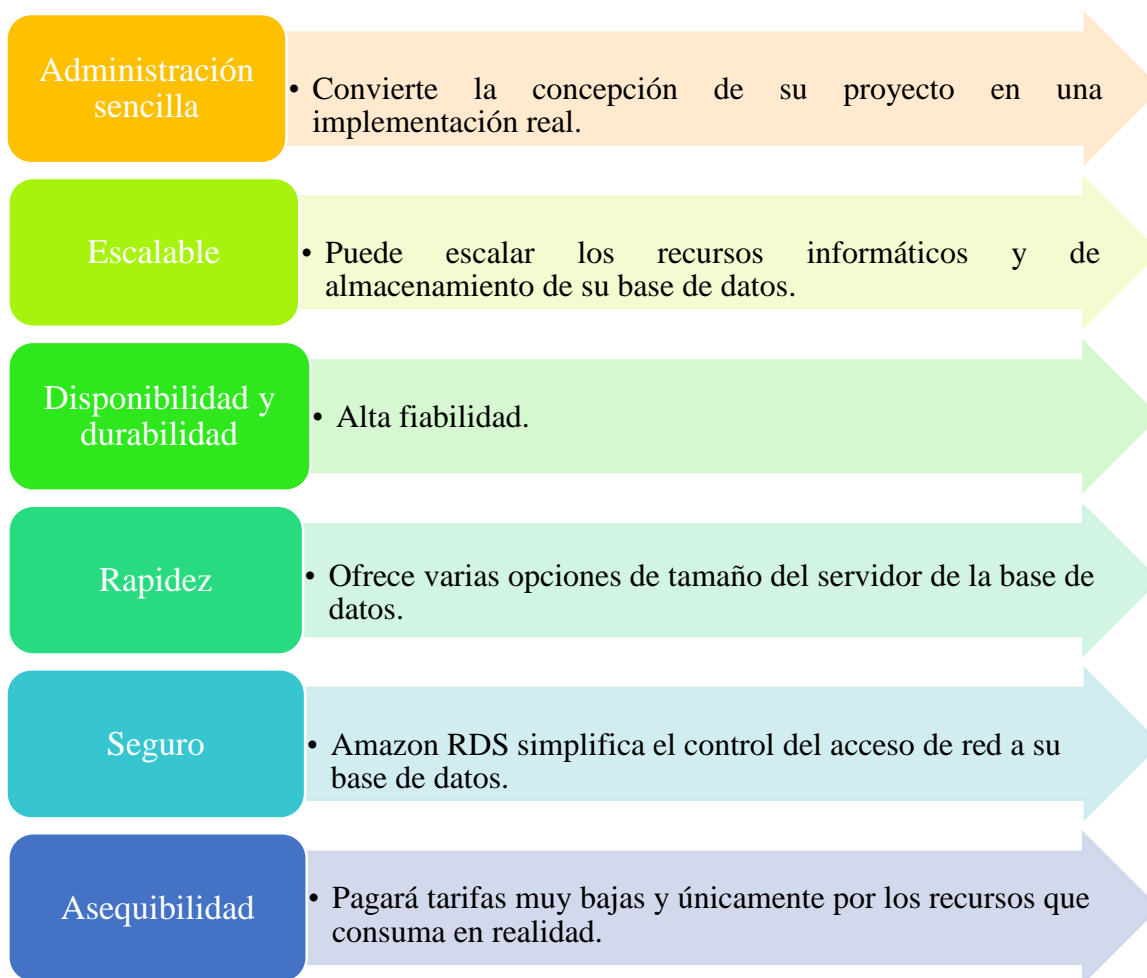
Administración sencilla

• Convierte la concepción de su proyecto en una implementación real.

Escalable

• Puede escalar los recursos informáticos y de almacenamiento de su base de datos.

Disponibilidad y durabilidad

• Alta fiabilidad.

Rapidez

• Ofrece varias opciones de tamaño del servidor de la base de datos.

Seguro

• Amazon RDS simplifica el control del acceso de red a su base de datos.

Asequibilidad

• Pagará tarifas muy bajas y únicamente por los recursos que consuma en realidad.